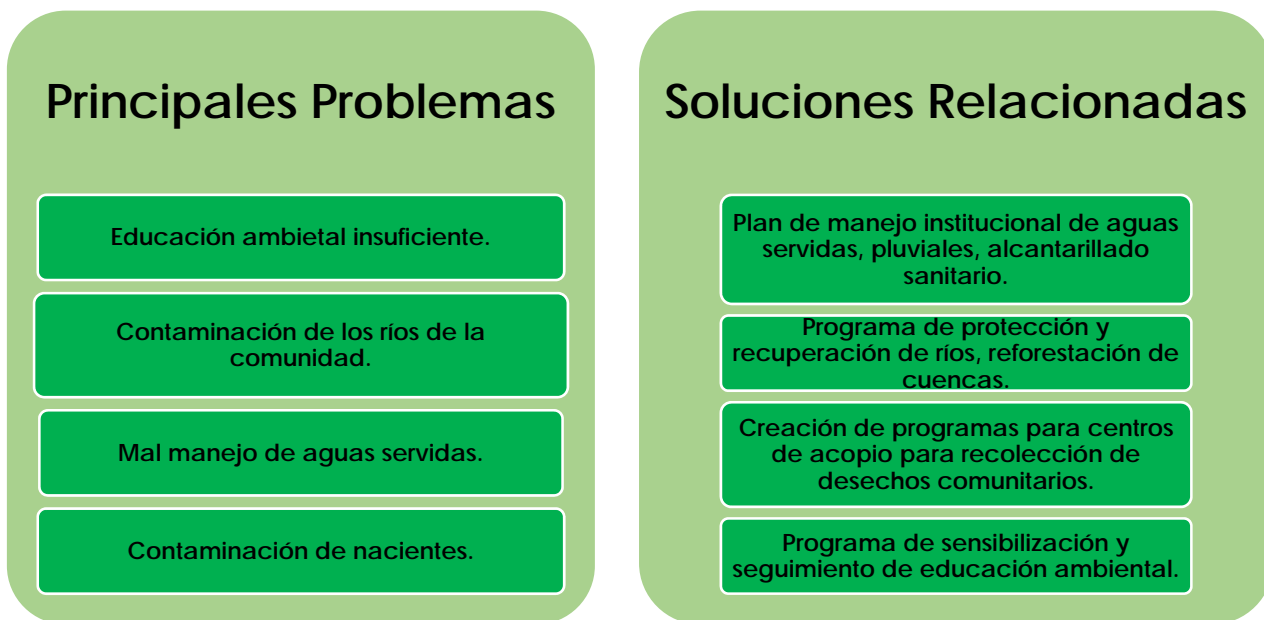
Principales Problemas

Educación ambietal insuficiente.

Contaminación de los ríos de la comunidad.

Mal manejo de aguas servidas.

Contaminación de nacientes.

Soluciones Relacionadas

Plan de manejo institucional de aguas servidas, pluviales, alcantarillado sanitario.

Programa de protección y recuperación de ríos, reforestación de cuencas.

Creación de programas para centros de acopio para recolección de desechos comunitarios.

Programa de sensibilización y seguimiento de educación ambiental.